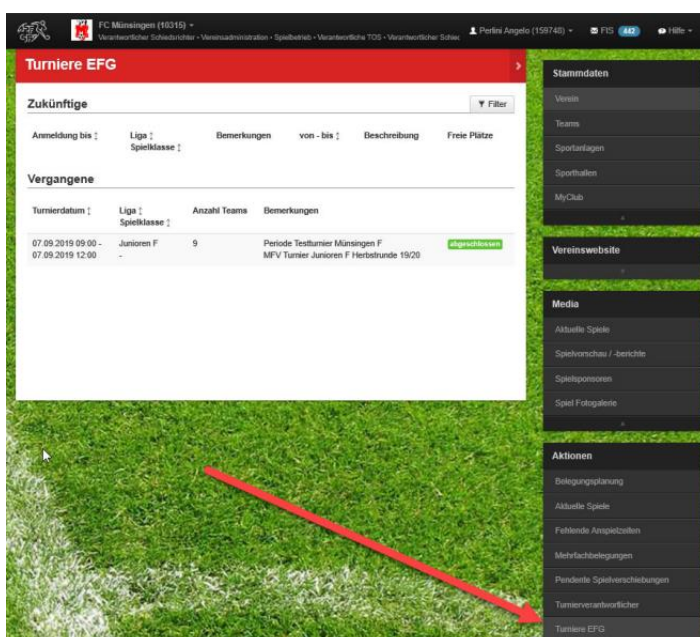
FC Münsingen (10315) ▾
Verantwortlicher Schiedsrichter • Vereinsadministration • Spielbetrieb • Verantwortliche TOS • Verantwortlicher Schie

Perlini Angelo (159748) ▾ FIS 442 Hilfe ▾

Turniere EFG

Zukünftige

Filter

| Anmeldung bis | Liga Spielklasse | Bemerkungen | von - bis | Beschreibung | Freie Plätze |
|---|---|---|---|---|---|

Vergangene

| Turnierdatum | Liga Spielklasse | Anzahl Teams | Bemerkungen | |
|---|---|---|---|---|
| 07.09.2019 09:00 - 07.09.2019 12:00 | Junioren F - | 9 | Periode Testturnier Münsingen F MFV Turnier Junioren F Herbstrunde 19/20 | abgeschlossen |

Stammdaten
Verein
Teams
Sportanlagen
Sporthallen
MyClub

Vereinswebsite

Media
Aktuelle Spiele
Spielvorschau / -berichte
Spielsponsoren
Spiel Fotogalerie

Aktionen
Belegungsplanung
Aktuelle Spiele
Fehlende Anspielzeiten
Mehrfachbelegungen
Pendente Spielverschiebungen
Turnierverantwortlicher
Turniere EFG